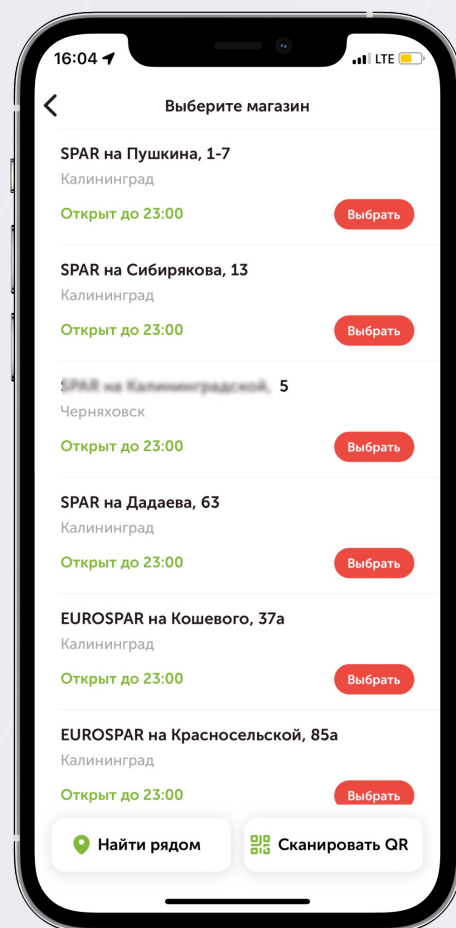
16:04 LTE

Выберите магазин

SPAR на Пушкина, 1-7
Калининград
Открыт до 23:00
Выбрать

SPAR на Сибирякова, 13
Калининград
Открыт до 23:00
Выбрать

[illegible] 5
Черняховск
Открыт до 23:00
Выбрать

SPAR на Дадаева, 63
Калининград
Открыт до 23:00
Выбрать

EUROSPAR на Кошевого, 37а
Калининград
Открыт до 23:00
Выбрать

EUROSPAR на Красносельской, 85а
Калининград
Открыт до 23:00
Выбрать

Найти рядом
Сканировать QR